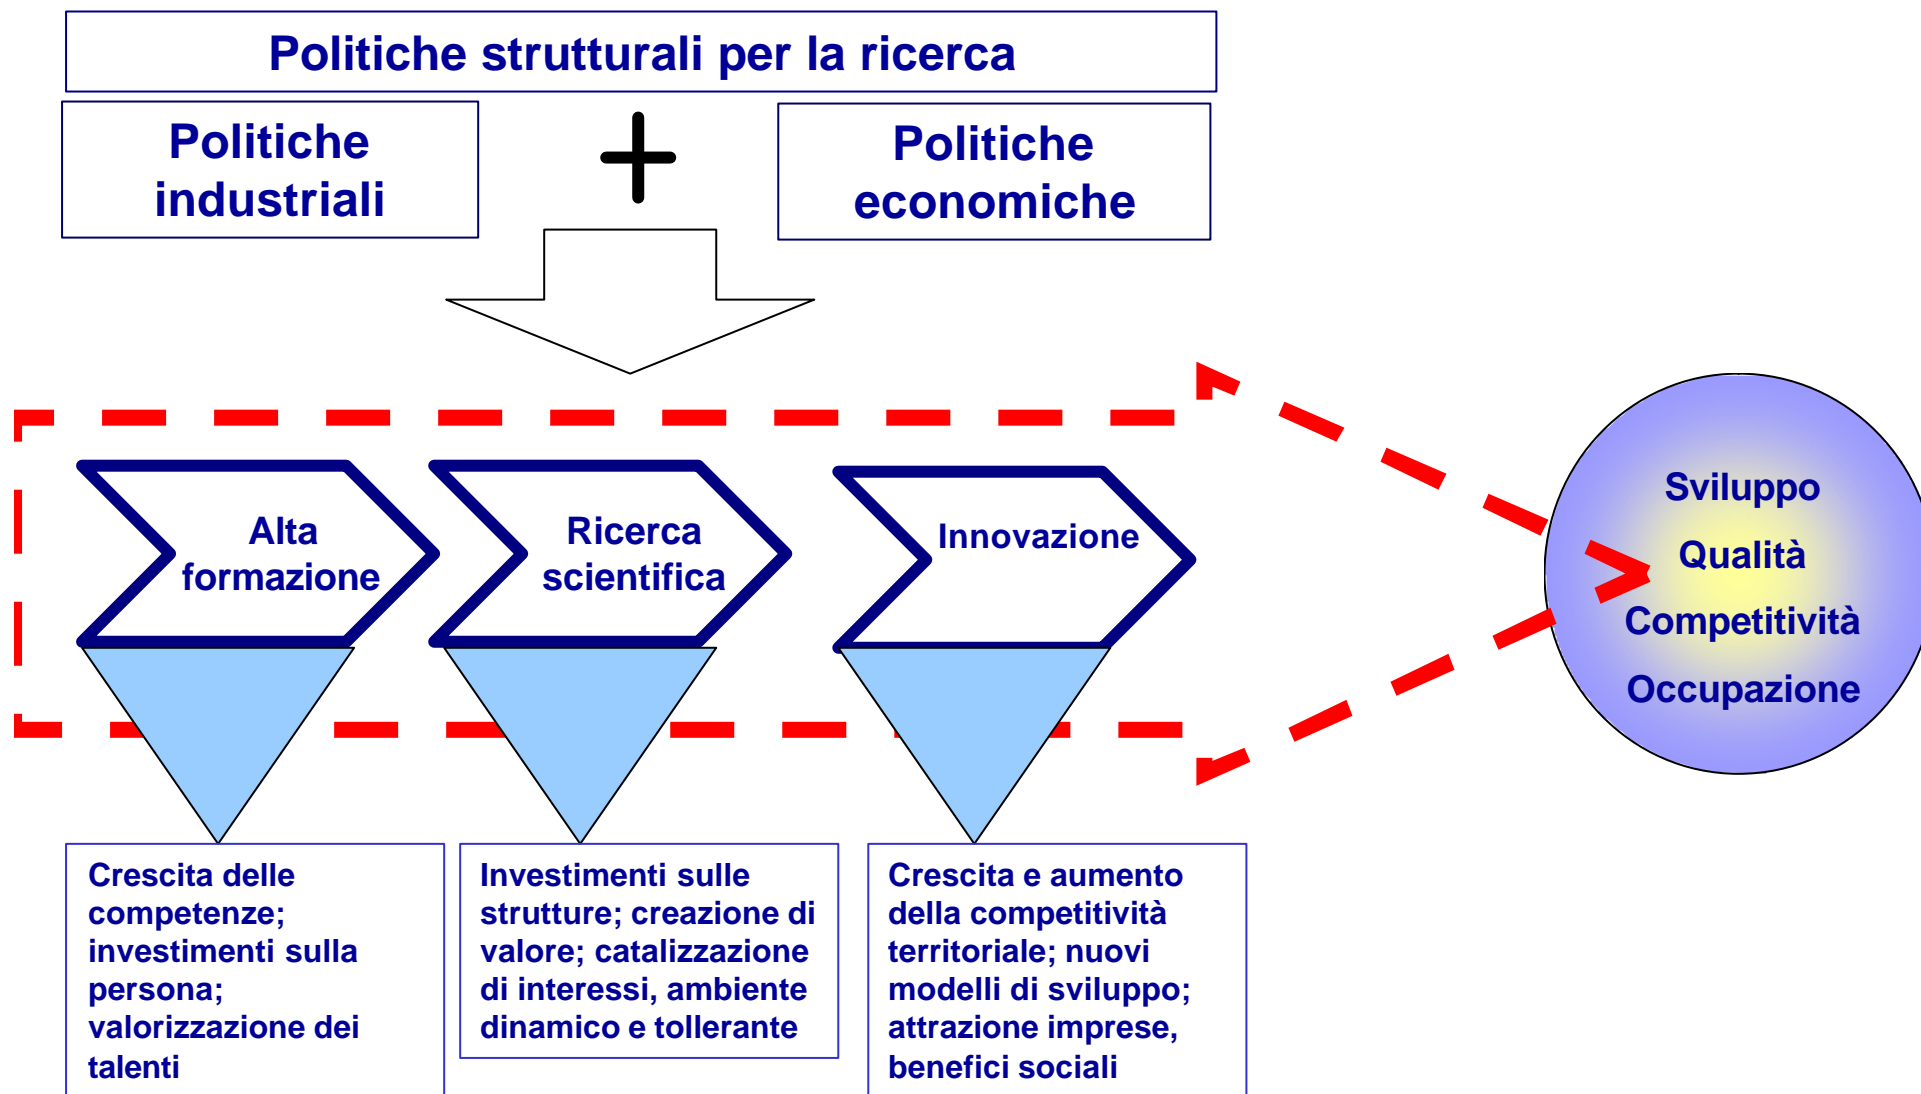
Politiche strutturali per la ricerca

Politiche industriali

+

Politiche economiche

Alta formazione

Ricerca scientifica

Innovazione

Sviluppo

Qualità

Competitività

Occupazione

Crescita delle competenze; investimenti sulla persona; valorizzazione dei talenti

Investimenti sulle strutture; creazione di valore; catalizzazione di interessi, ambiente dinamico e tollerante

Crescita e aumento della competitività territoriale; nuovi modelli di sviluppo; attrazione imprese, benefici sociali